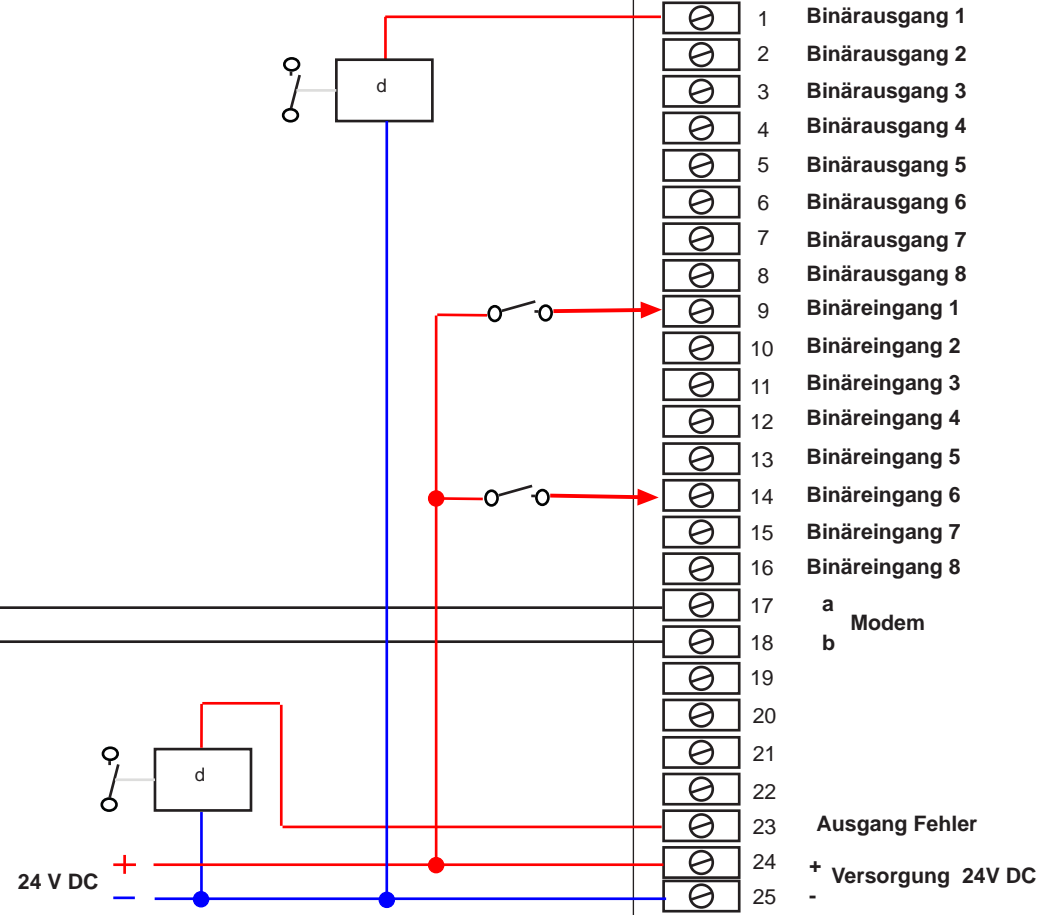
d

1 Binärausgang 1
2 Binärausgang 2
3 Binärausgang 3
4 Binärausgang 4
5 Binärausgang 5
6 Binärausgang 6
7 Binärausgang 7
8 Binärausgang 8
9 Binäreingang 1
10 Binäreingang 2
11 Binäreingang 3
12 Binäreingang 4
13 Binäreingang 5
14 Binäreingang 6
15 Binäreingang 7
16 Binäreingang 8
17 a
Modem
18 b
19
20
21
22
23 Ausgang Fehler
24 +
Versorgung 24V DC
25 -

d

24 V DC
+
-